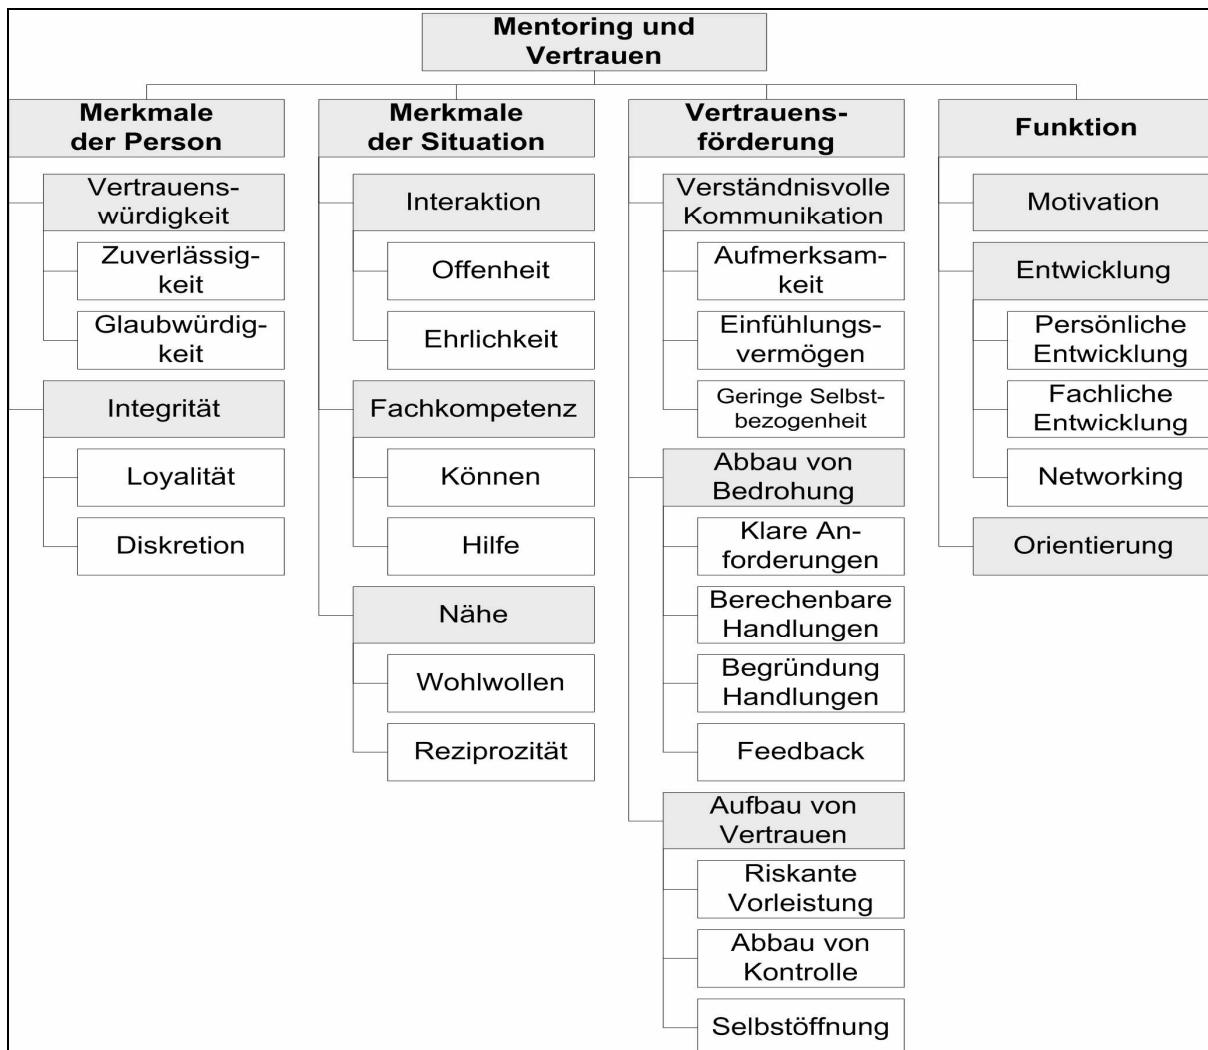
Mentoring und Vertrauen

Merkmale der Person

Vertrauenswürdigkeit

Zuverlässigkeit

Glaubwürdigkeit

Integrität

Loyalität

Diskretion

Merkmale der Situation

Interaktion

Offenheit

Ehrlichkeit

Fachkompetenz

Können

Hilfe

Nähe

Wohlwollen

Reziprozität

Vertrauensförderung

Verständnisvolle Kommunikation

Aufmerksamkeit

Einfühlungsvermögen

Geringe Selbstbezogenheit

Abbau von Bedrohung

Klare Anforderungen

Berechenbare Handlungen

Begründung Handlungen

Feedback

Aufbau von Vertrauen

Riskante Vorleistung

Abbau von Kontrolle

Selbstöffnung

Funktion

Motivation

Entwicklung

Persönliche Entwicklung

Fachliche Entwicklung

Networking

Orientierung